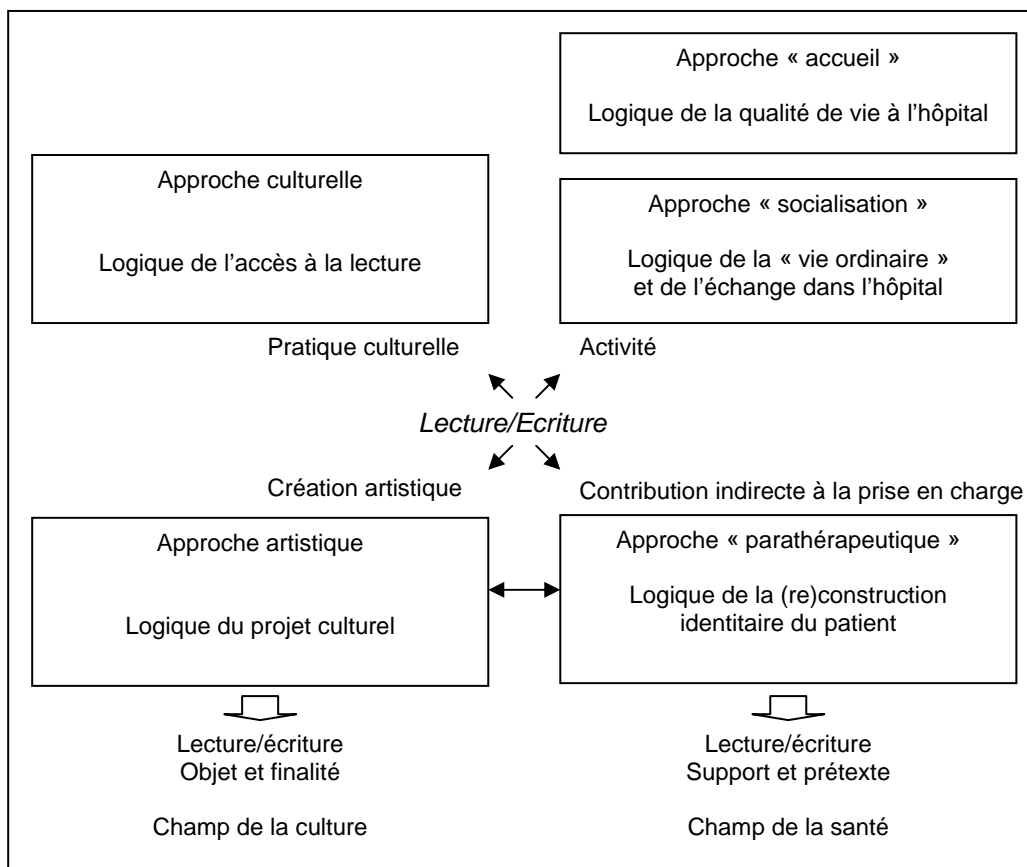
Approche « accueil »

Logique de la qualité de vie à l'hôpital

Approche culturelle

Logique de l'accès à la lecture

Approche « socialisation »

Logique de la « vie ordinaire » et de l'échange dans l'hôpital

Pratique culturelle

Activité

*Lecture/Ecriture*

Création artistique

Contribution indirecte à la prise en charge

Approche artistique

Logique du projet culturel

Approche « parathérapeutique »

Logique de la (re)construction identitaire du patient

Lecture/écriture
Objet et finalité

Champ de la culture

Lecture/écriture
Support et prétexte

Champ de la santé